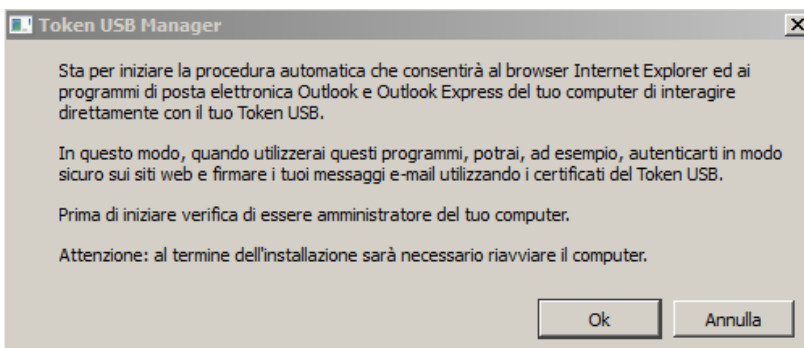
Token USB Manager

Sta per iniziare la procedura automatica che consentirà al browser Internet Explorer ed ai programmi di posta elettronica Outlook e Outlook Express del tuo computer di interagire direttamente con il tuo Token USB.

In questo modo, quando utilizzerai questi programmi, potrai, ad esempio, autenticarti in modo sicuro sui siti web e firmare i tuoi messaggi e-mail utilizzando i certificati del Token USB.

Prima di iniziare verifica di essere amministratore del tuo computer.

Attenzione: al termine dell'installazione sarà necessario riavviare il computer.

Ok

Annulla